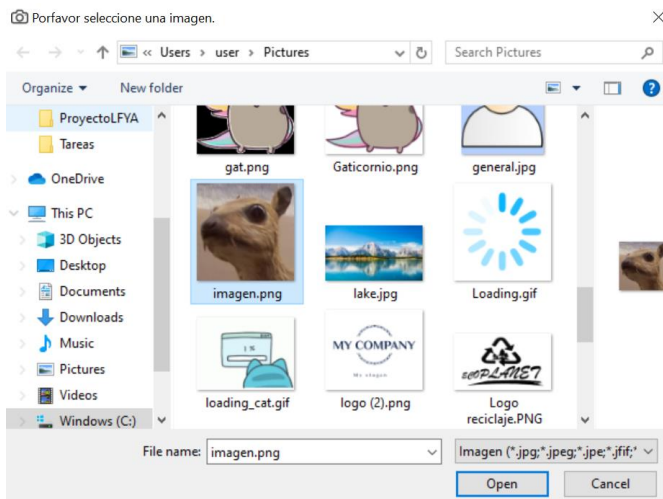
Porfavor seleccione una imagen.

« Users › user › Pictures

Search Pictures

Organize ▾
New folder

ProyectoLFYA
Tareas
OneDrive
This PC
3D Objects
Desktop
Documents
Downloads
Music
Pictures
Videos
Windows (C:)

gat.png
Gaticornio.png
general.jpg
imagen.png
lake.jpg
Loading.gif
loading_cat.gif
MY COMPANY
logo (2).png
ECOPLANET
Logo reciclaje.PNG

File name: imagen.png
Imagen (*.jpg;*.jpeg;*.jpe;*.jfif;*
Open
Cancel